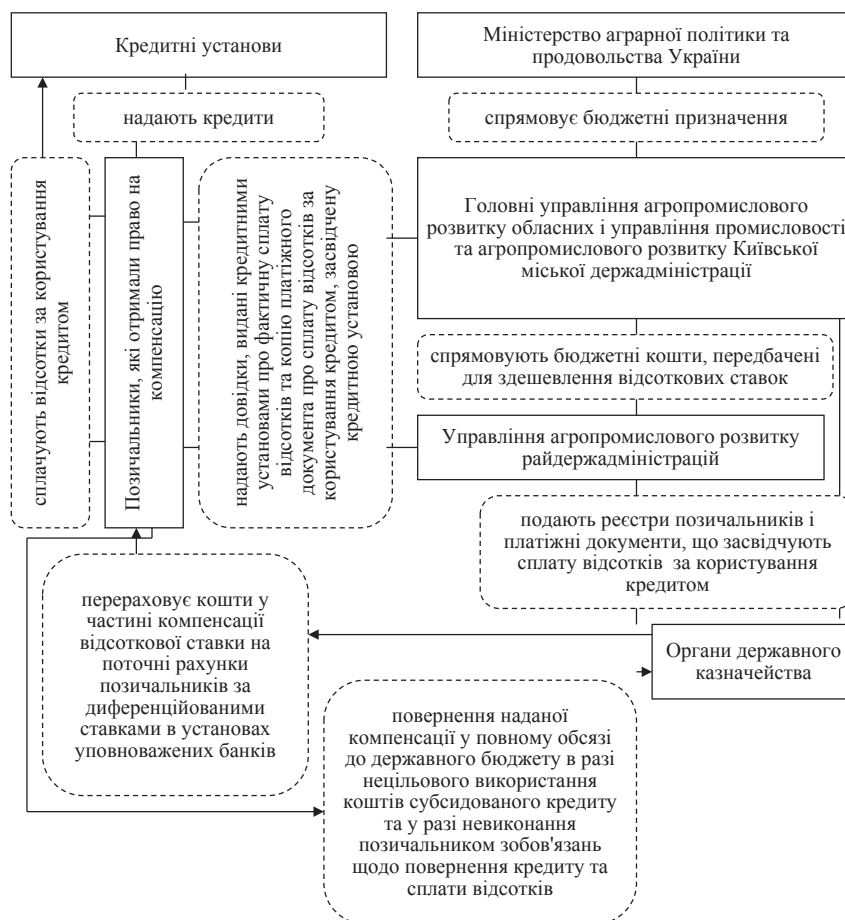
Кредитні установи

надають кредити

сплачують відсотки за користування кредитом

Позичальники, які отримали право на компенсацію

надають довідки, видані кредитними установами про фактичну сплату відсотків та копію платіжного документа про сплату відсотків за користування кредитом, засвідчену кредитною установою

Міністерство аграрної політики та продовольства України

спрямовує бюджетні призначення

Головні управління агропромислового розвитку обласних і управління промисловості та агропромислового розвитку Київської міської держадміністрації

спрямовують бюджетні кошти, передбачені для здешевлення відсоткових ставок

Управління агропромислового розвитку райдержадміністрацій

подають реєстри позичальників і платіжні документи, що засвідчують сплату відсотків за користування кредитом

перераховує кошти у частині компенсації відсоткової ставки на поточні рахунки позичальників за диференційованими ставками в установах уповноважених банків

Органи державного казначейства

повернення наданої компенсації у повному обсязі до державного бюджету в разі нецільового використання коштів субсидованого кредиту та у разі невиконання позичальником зобов'язань щодо повернення кредиту та сплати відсотків